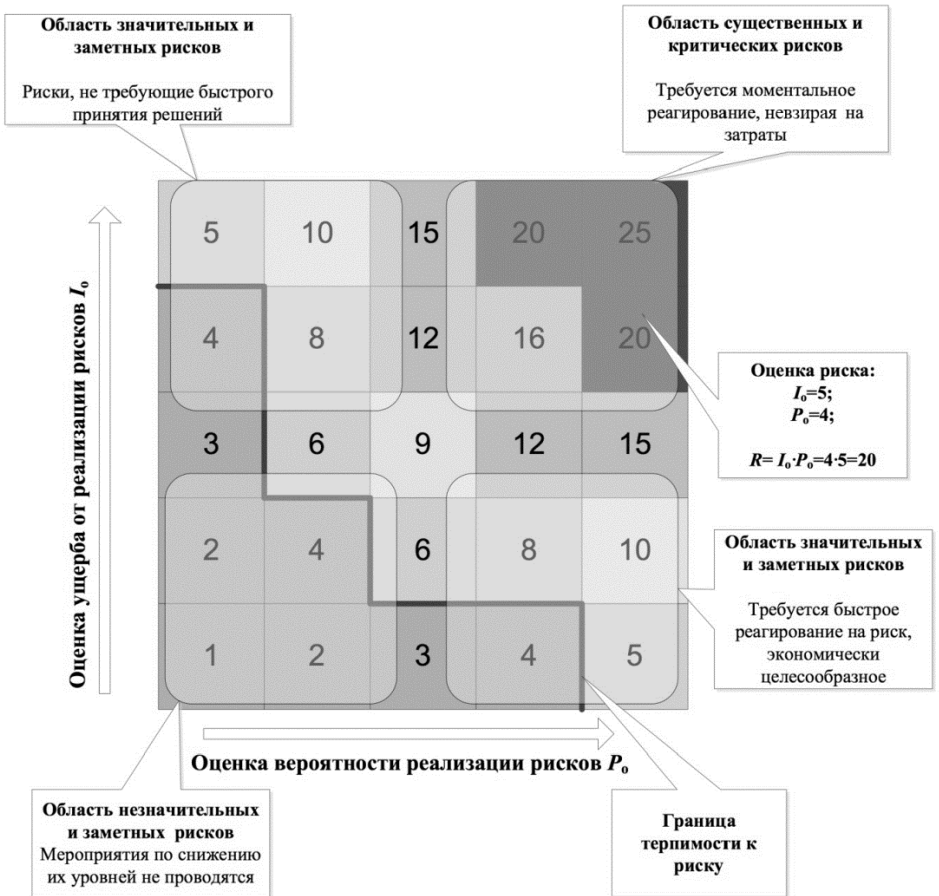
**Область значительных и заметных рисков**

Риски, не требующие быстрого принятия решений

**Область существенных и критических рисков**

Требуется моментальное реагирование, невзирая на затраты

**Оценка ущерба от реализации рисков $I_o$**

| 5 | 10 | 15 | 20 | 25 |
|---|---|---|---|---|
| 4 | 8 | 12 | 16 | 20 |
| 3 | 6 | 9 | 12 | 15 |
| 2 | 4 | 6 | 8 | 10 |
| 1 | 2 | 3 | 4 | 5 |

**Оценка риска:**
$I_o$=5;
$P_o$=4;

$R= I_o \cdot P_o$=4·5=20

**Область значительных и заметных рисков**

Требуется быстрое реагирование на риск, экономически целесообразное

**Оценка вероятности реализации рисков $P_o$**

**Область незначительных и заметных рисков**
Мероприятия по снижению их уровней не проводятся

**Граница терпимости к риску**